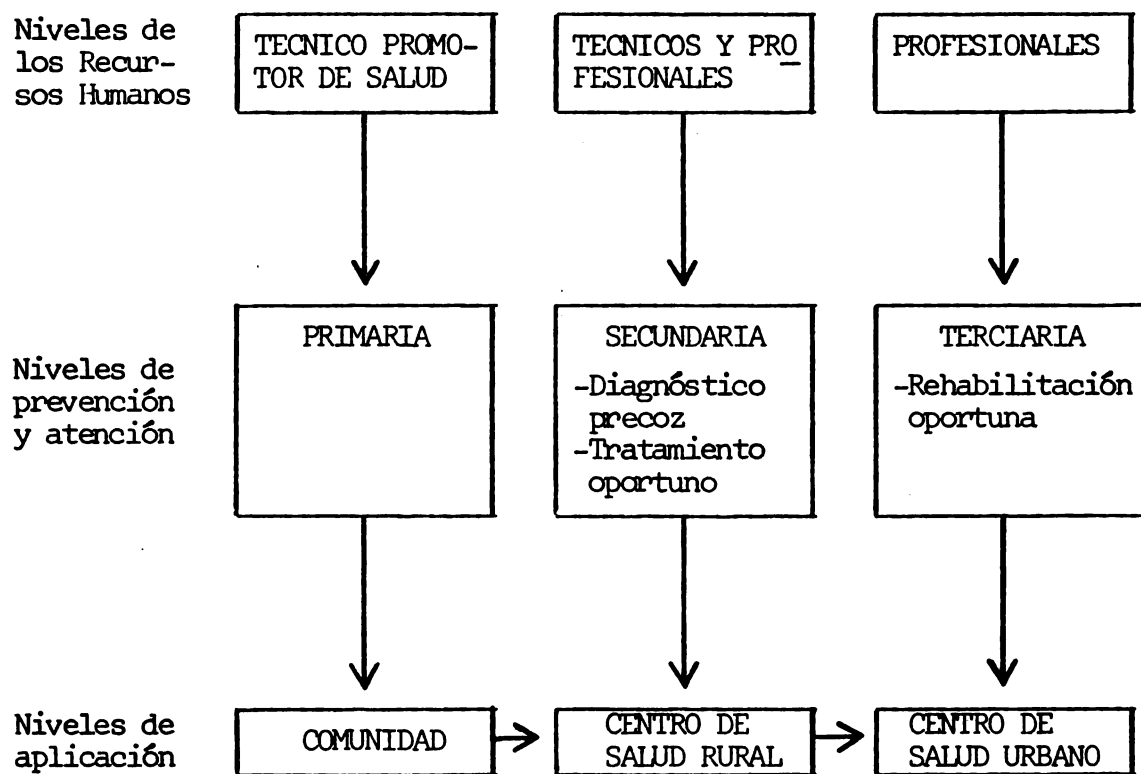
Niveles de los Recursos Humanos

TECNICO PROMOTOR DE SALUD

TECNICOS Y PROFESIONALES

PROFESIONALES

Niveles de prevención y atención

PRIMARIA

SECUNDARIA
-Diagnóstico precoz
-Tratamiento oportuno

TERCIARIA
-Rehabilitación oportuna

Niveles de aplicación

COMUNIDAD

CENTRO DE SALUD RURAL

CENTRO DE SALUD URBANO